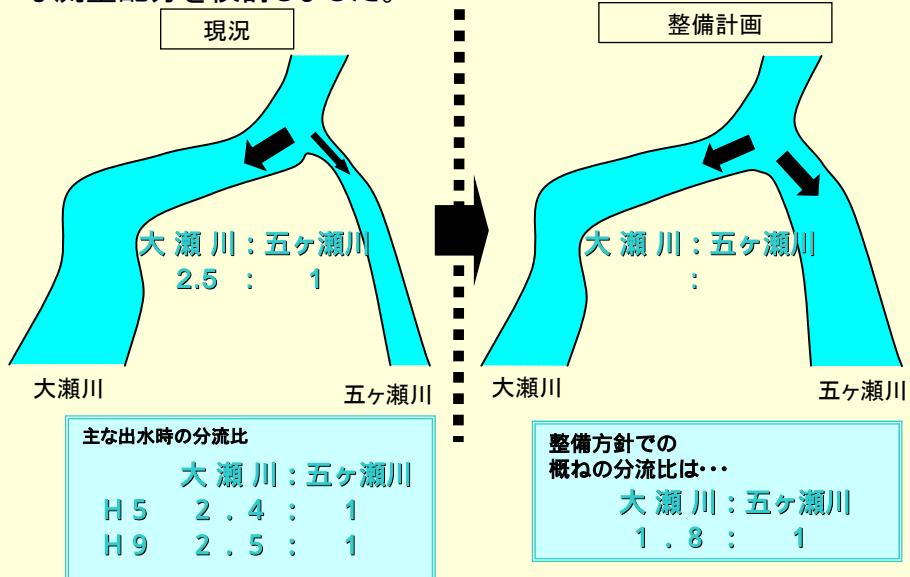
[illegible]

現況

大 瀬 川 : 五ヶ瀬川
2.5 : 1

大瀬川

五ヶ瀬川

主な出水時の分流比

大 瀬 川 : 五ヶ瀬川
H５　２．４ :　１
H９　２．５ :　１

整備計画

大 瀬 川 : 五ヶ瀬川
:

大瀬川

五ヶ瀬川

整備方針での
概ねの分流比は・・・
大 瀬 川 : 五ヶ瀬川
１．８ :　１